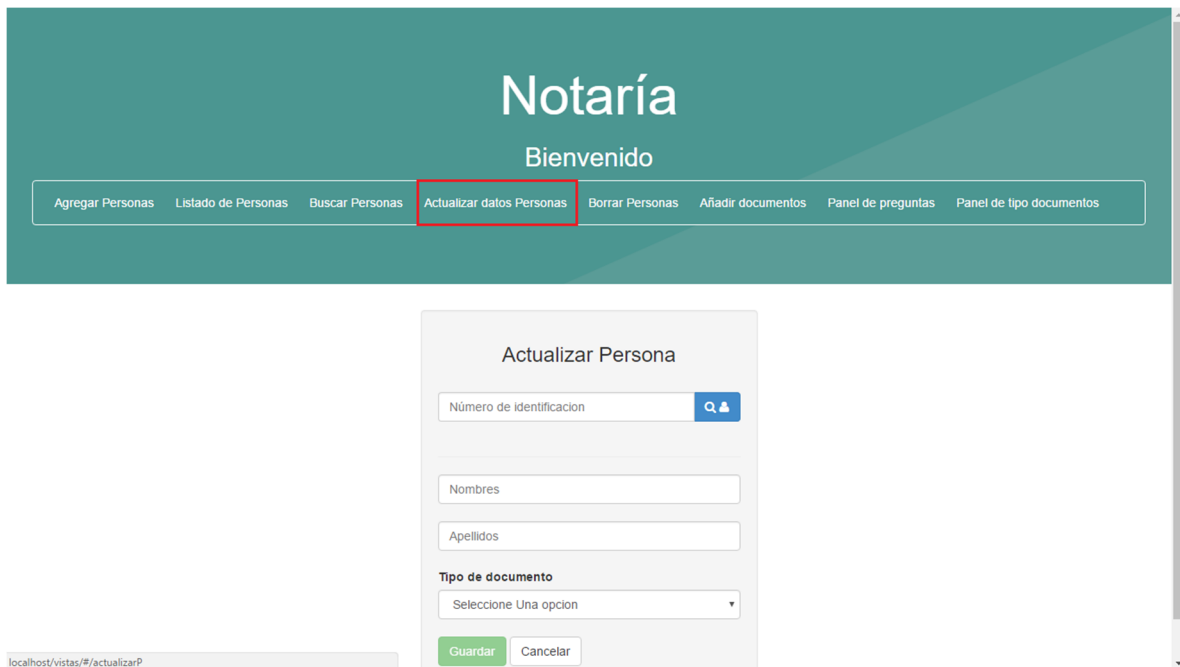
Notaría

Bienvenido

Agregar Personas Listado de Personas Buscar Personas Actualizar datos Personas Borrar Personas Añadir documentos Panel de preguntas Panel de tipo documentos

Actualizar Persona

Número de identificacion

Nombres

Apellidos

Tipo de documento

Seleccione Una opcion

Guardar Cancelar

localhost/vistas/#/actualizarP